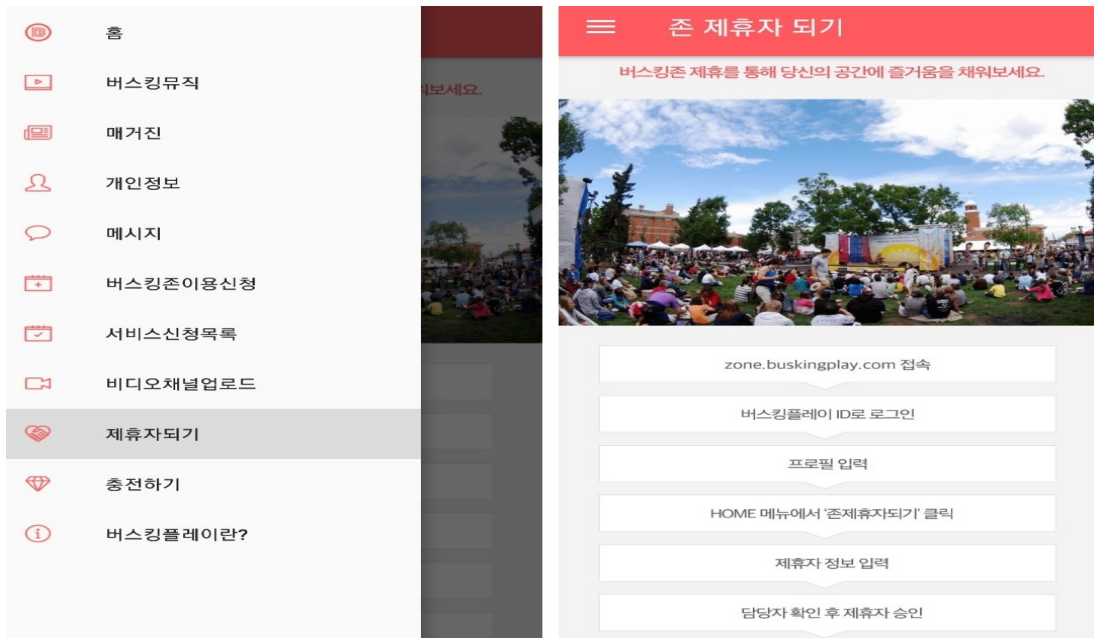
홈
버스킹뮤직
매거진
개인정보
메시지
버스킹존이용신청
서비스신청목록
비디오채널업로드
제휴자되기
충전하기
버스킹플레이란?

채워보세요.

존 제휴자 되기

버스킹존 제휴를 통해 당신의 공간에 즐거움을 채워보세요.

zone.buskingplay.com 접속

버스킹플레이 ID로 로그인

프로필 입력

HOME 메뉴에서 '존제휴자되기' 클릭

제휴자 정보 입력

담당자 확인 후 제휴자 승인